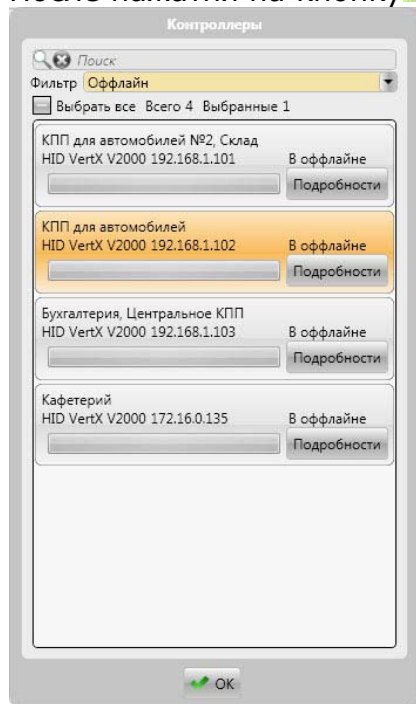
После нажатия на кнопку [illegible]

Контроллеры

Поиск

Фильтр Оффлайн

Выбрать все Всего 4 Выбранные 1

КПП для автомобилей №2, Склад
HID VertX V2000 192.168.1.101
В оффлайне
Подробности

КПП для автомобилей
HID VertX V2000 192.168.1.102
В оффлайне
Подробности

Бухгалтерия, Центральное КПП
HID VertX V2000 192.168.1.103
В оффлайне
Подробности

Кафетерий
HID VertX V2000 172.16.0.135
В оффлайне
Подробности

OK